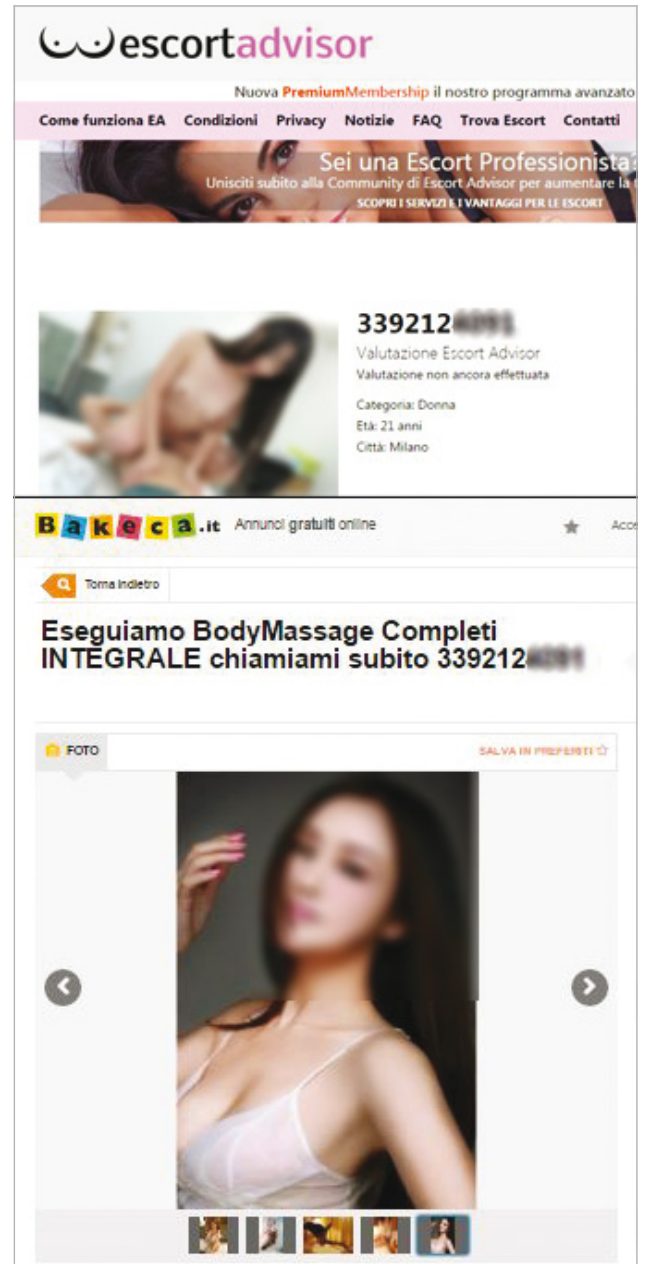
escortadvisor

Nuova PremiumMembership il nostro programma avanzato

Come funziona EA Condizioni Privacy Notizie FAQ Trova Escort Contatti

Sei una Escort Professionista
Unisciti subito alla Community di Escort Advisor per aumentare la
SCOPRI I SERVIZI E I VANTAGGI PER LE ESCORT

339212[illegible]
Valutazione Escort Advisor
Valutazione non ancora effettuata

Categoria: Donna
Età: 21 anni
Città: Milano

Bakeca.it Annunci gratuiti online

Acc

Torna indietro

Eseguiamo BodyMassage Completi INTEGRALE chiamiami subito 339212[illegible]

FOTO

SALVA IN PREFERITI